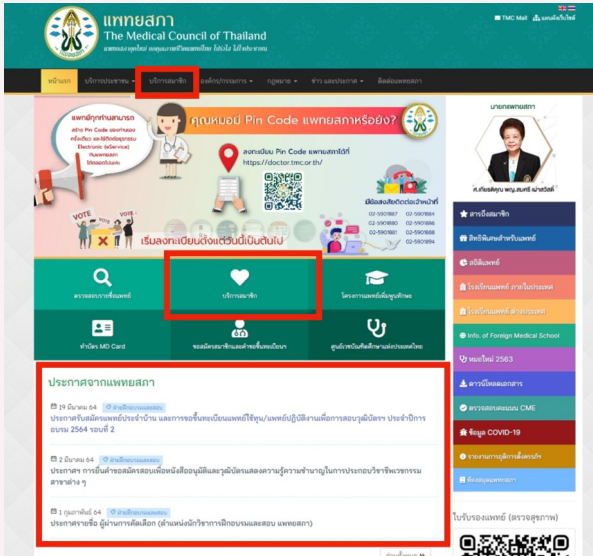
แพทยสภา
The Medical Council of Thailand
แพทยสภาคุณธรรม ผดุงมาตรฐานวิชาชีพเวชกรรม ใส่ใจ ไม่ดีแก่ประชาชน

TMC Mail | แผนผังเว็บไซต์

หน้าแรก | บริการประชาชน | บริการสมาชิก | องค์กร/กรรมการ | กฎหมาย | ข่าว และประกาศ | ติดต่อแพทยสภา

คุณหมอมี Pin Code แพทยสภาหรือยัง?
แพทย์ทุกท่านสามารถ
ลงทะเบียน Pin Code แพทยสภาได้ที่
https://doctor.tmc.or.th/
มีข้อสงสัยติดต่อเจ้าหน้าที่
02-5901887 02-5901884
02-5901880 02-5901886
02-5901881 02-5901888
02-5901883 02-5901894
เริ่มลงทะเบียนตั้งแต่วันนี้เป็นต้นไป

ตรวจสอบรายชื่อแพทย์
บริการสมาชิก
โครงการแพทย์เพิ่มพูนทักษะ
ทำบัตร MD Card
ขอสมัครสมาชิกและสำหรับขึ้นทะเบียน
ศูนย์การรับรองการศึกษาแพทย์ประเทศไทย

นายกแพทยสภา
ศ.เกียรติคุณ พญ.สมศรี เผ่าสวัสดิ์

สารถึงสมาชิก
สิทธิพิเศษสำหรับแพทย์
สถิติแพทย์
โรงเรียนแพทย์ ภายในประเทศ
โรงเรียนแพทย์ ต่างประเทศ
Info. of Foreign Medical School
หมอใหม่ 2563
ดาวน์โหลดเอกสาร
ตรวจสอบคะแนน CME
ข้อมูล COVID-19
รายงานการปฏิบัติงาน
จัดอบรมแพทยสภา

ประกาศจากแพทยสภา

19 มีนาคม 64 ฝ่ายฝึกอบรมและสอบ
ประกาศรับสมัครแพทย์ประจำบ้าน และการขอขึ้นทะเบียนแพทย์ใช้ทุน/แพทย์ปฏิบัติงานเพื่อการสอบวุฒิบัตรฯ ประจำปีการอบรม 2564 รอบที่ 2

2 มีนาคม 64 ฝ่ายฝึกอบรมและสอบ
ประกาศฯ การยื่นคำขอสมัครสอบเพื่อหนังสืออนุมัติและวุฒิบัตรแสดงความรู้ความชำนาญในการประกอบวิชาชีพเวชกรรมสาขาต่าง ๆ

1 กุมภาพันธ์ 64 ฝ่ายฝึกอบรมและสอบ
ประกาศรายชื่อ ผู้ผ่านการคัดเลือก (ตำแหน่งนักวิชาการฝึกอบรมและสอบ แพทยสภา)

ใบรับรองแพทย์ (ตรวจสุขภาพ)